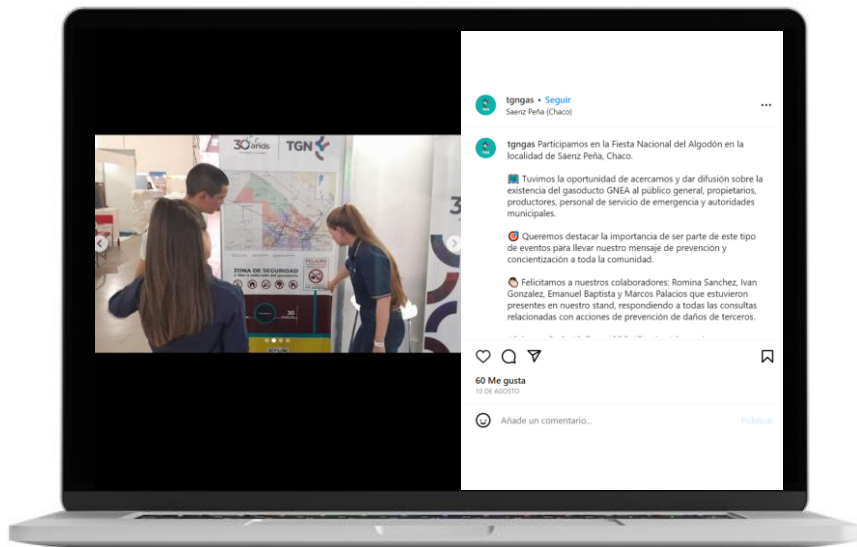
tgngas • Seguir
Saenz Peña (Chaco)

tgngas Participamos en la Fiesta Nacional del Algodón en la localidad de Sáenz Peña, Chaco.

Tuvimos la oportunidad de acercarnos y dar difusión sobre la existencia del gasoducto GNEA al público general, propietarios, productores, personal de servicio de emergencia y autoridades municipales.

Queremos destacar la importancia de ser parte de este tipo de eventos para llevar nuestro mensaje de prevención y concientización a toda la comunidad.

Felicitamos a nuestros colaboradores: Romina Sanchez, Ivan Gonzalez, Emanuel Baptista y Marcos Palacios que estuvieron presentes en nuestro stand, respondiendo a todas las consultas relacionadas con acciones de prevención de daños de terceros.

60 Me gusta
10 DE AGOSTO

Añade un comentario...
Publicar

30 años
TGN
ZONA DE SEGURIDAD
PELIGRO
30